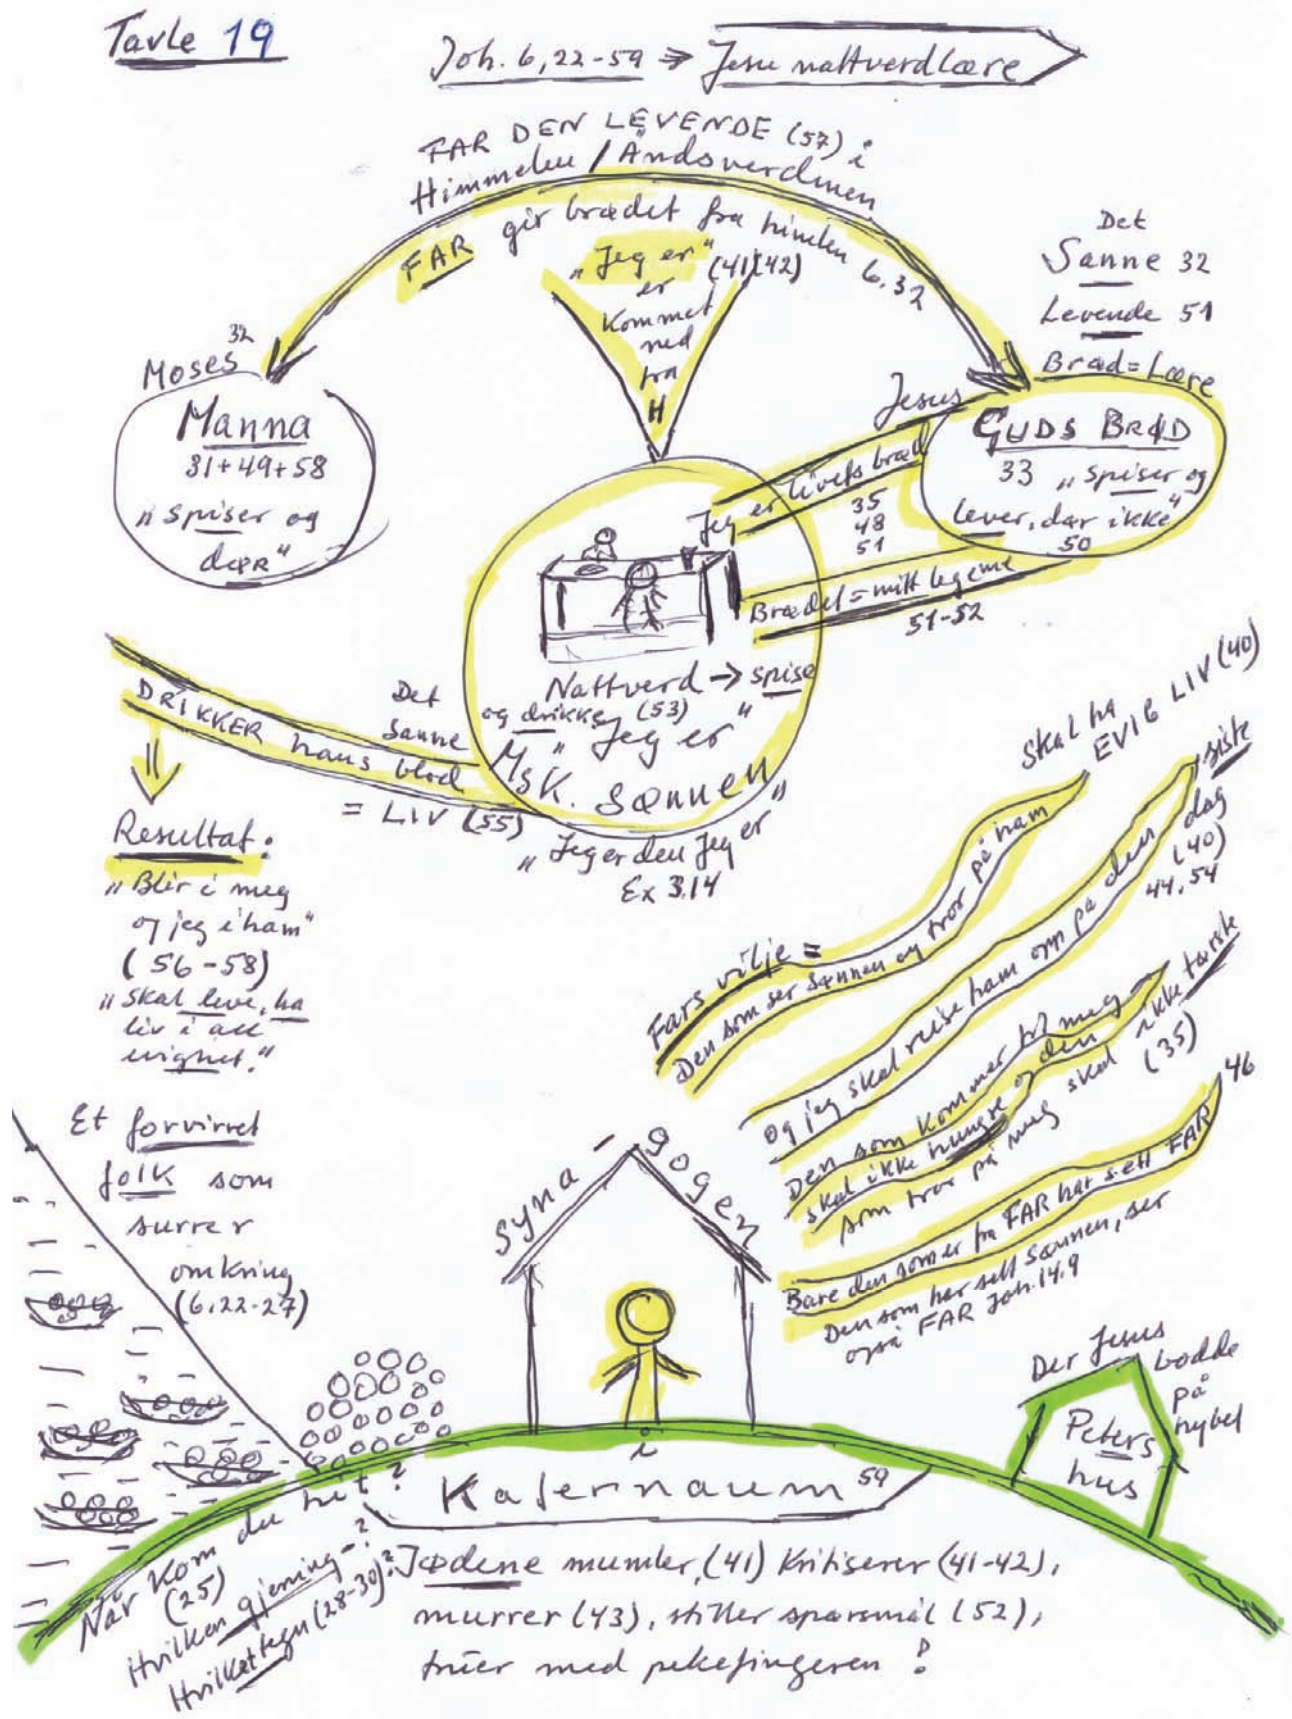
Tavle 19

Joh. 6,22-59 ⇒ Jesu nattverdlære

FAR DEN LEVENDE (57) i Himmelen / Åndsverdenen

FAR gir brødet fra himlen 6.32

„Jeg er" (41)(42) er kommet ned fra H

Det Sanne 32
Levende 51
Brød = Lære

32 Moses
Manna
31+49+58
„spiser og dør"

Jesus
GUDS BRØD
33 „spiser og lever, dør ikke" 50

Jeg er livets brød 35 48 51

Brødet = mitt legeme 51-52

Nattverd → spise og drikke (53)
„Jeg er"
Det Sanne MSK. SØNNEN
„Jeg er den Jeg er"
Ex 3.14

DRIKKER hans blod = LIV (55)

Resultat:
„Blir i meg og jeg i ham" (56-58)
„Skal leve, ha liv i all evighet."

Fars vilje =
Den som ser Sønnen og tror på ham skal ha EVIG LIV (40)
Og jeg skal reise ham opp på den siste dag (40) 44,54
Den som kommer til meg skal ikke hungre og den som tror på meg skal ikke tørste (35)
Bare den som er fra FAR har sett FAR 46
Den som har sett Sønnen, ser også FAR Joh. 14.9

Et forvirret folk som surrer omkring (6.22-27)

Syna-gogen

i Kafernaum 59

Der Jesus bodde på hybel
Peters hus

Når kom du hit? (25)
Hvilken gjerning? 2
Hvilket tegn (28-30)?

Jødene murmler (41) kritiserer (41-42), murrer (43), stiller spørsmål (52), truer med pekefingeren!